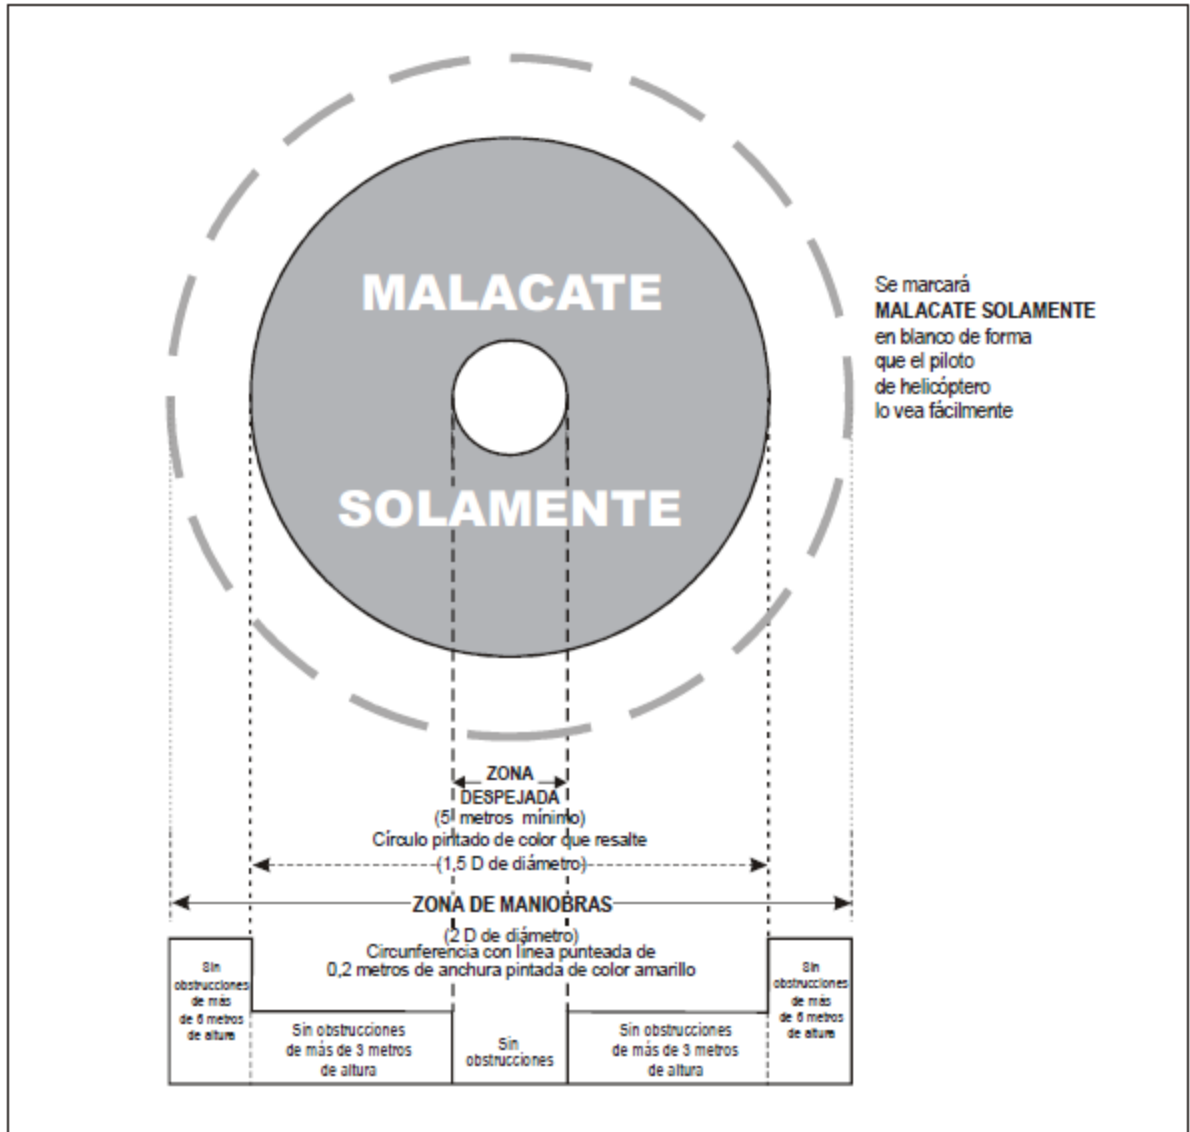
MALACATE

SOLAMENTE

Se marcará
**MALACATE SOLAMENTE**
en blanco de forma que el piloto de helicóptero lo vea fácilmente

ZONA DESPEJADA
(5 metros mínimo)
Círculo pintado de color que resalte
(1,5 D de diámetro)

ZONA DE MANIOBRAS
(2 D de diámetro)
Circunferencia con línea punteada de 0,2 metros de anchura pintada de color amarillo

Sin obstrucciones de más de 6 metros de altura

Sin obstrucciones de más de 3 metros de altura

Sin obstrucciones

Sin obstrucciones de más de 3 metros de altura

Sin obstrucciones de más de 6 metros de altura